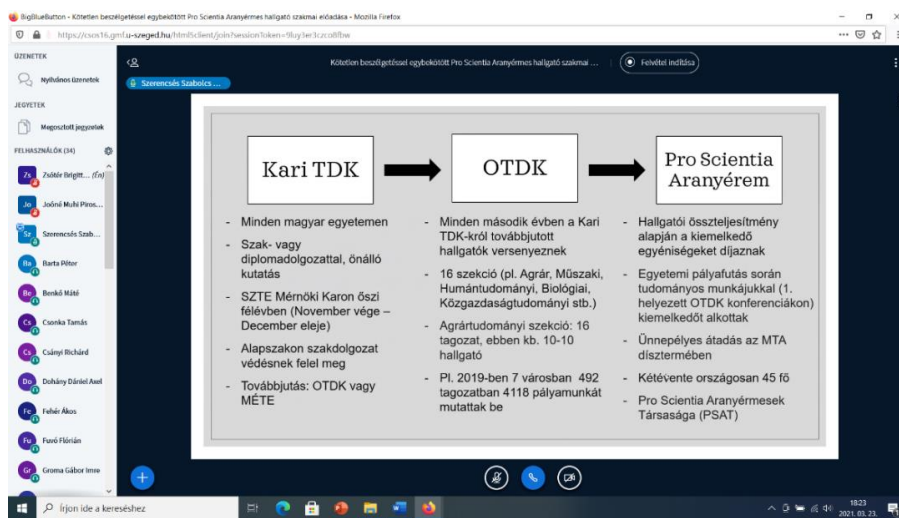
BigBlueButton - Kötetlen beszélgetéssel egybekötött Pro Scientia Aranyérmes hallgató szakmai előadása - Mozilla Firefox

https://csos16.gmf.u-szeged.hu/html5client/join?sessionToken=9luy3er3czco8fbw

ÜZENETEK

Nyilvános üzenetek

JEGYZETEK

Megosztott jegyzetek

FELHASZNÁLÓK (34)

Zs Zsöldér Brigitt... (Én)

Jo Joóné Mulhi Piros...

Sz Szerencsés Szab...

Ba Barta Péter

Be Benkó Máté

Cs Csonka Tamás

Cs Csányi Richárd

Do Dohány Dániel Axel

Fe Fehér Ákos

Fu Furó Flórián

Gr Groma Gábor Imre

Kötetlen beszélgetéssel egybekötött Pro Scientia Aranyérmes hallgató szakmai ...

Felvétel indítása

Szerencsés Szabolcs ...

Kari TDK

OTDK

Pro Scientia Aranyérem

- Minden magyar egyetemen
- Szak- vagy diplomadolgozattal, önálló kutatás
- SZTE Mérnöki Karon őszi félévben (November vége – December eleje)
- Alapszakon szakdolgozat védésnek felel meg
- Továbbjutás: OTDK vagy MÉTE

- Minden második évben a Kari TDK-król továbbjutott hallgatók versenyeznek
- 16 szekció (pl. Agrár, Műszaki, Humántudományi, Biológiai, Közgazdaságtudományi stb.)
- Agrártudományi szekció: 16 tagozat, ebben kb. 10-10 hallgató
- Pl. 2019-ben 7 városban 492 tagozatban 4118 pályamunkát mutattak be

- Hallgatói összteljesítmény alapján a kiemelkedő egyéniségeket díjaznak
- Egyetemi pályafutás során tudományos munkájukkal (1. helyezett OTDK konferenciákon) kiemelkedőt alkottak
- Ünnepélyes átadás az MTA dísztermében
- Kétévente országosan 45 fő
- Pro Scientia Aranyérmesek Társasága (PSAT)

Írjon ide a kereséshez

18:23
2021. 03. 23.